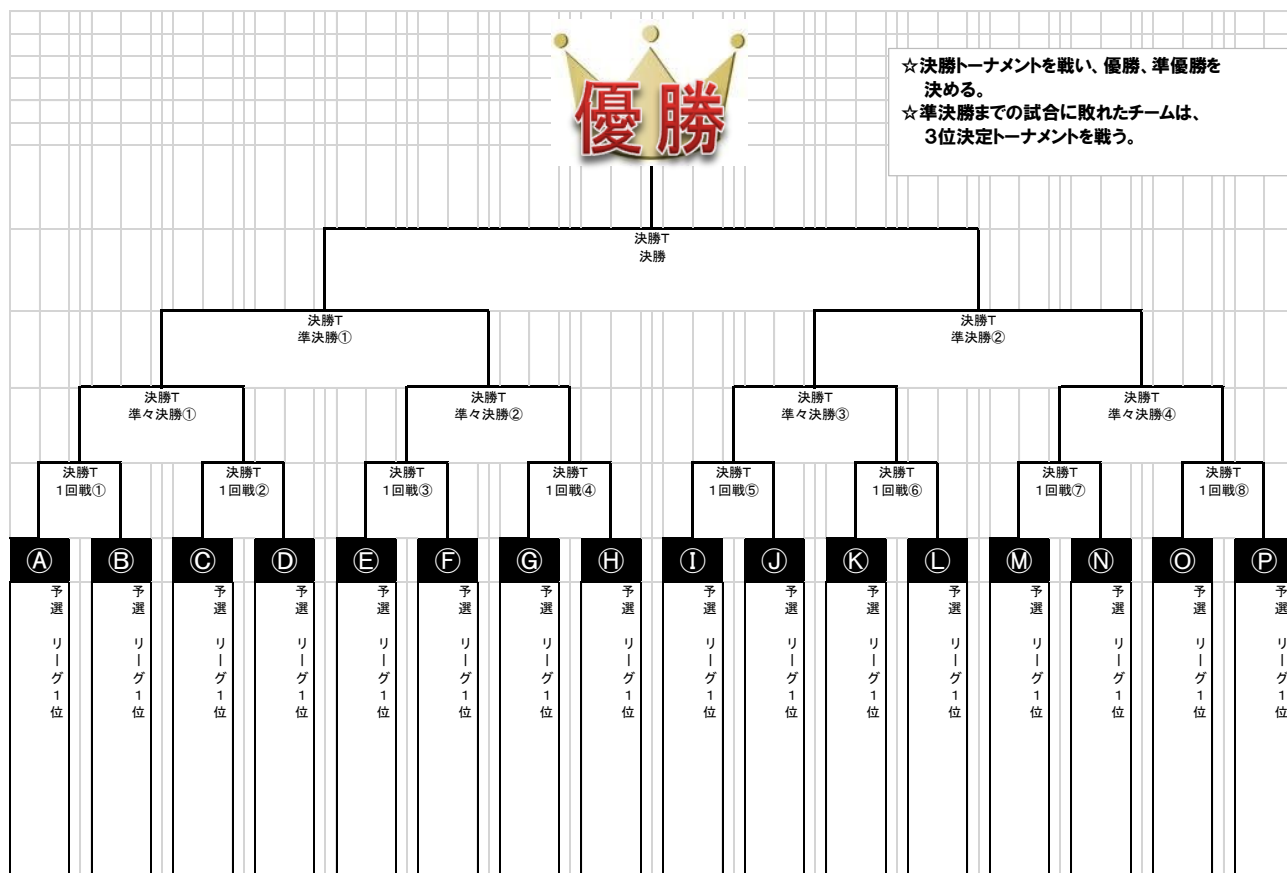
優勝

☆決勝トーナメントを戦い、優勝、準優勝を決める。
☆準決勝までの試合に敗れたチームは、3位決定トーナメントを戦う。

決勝T
決勝

決勝T
準決勝①

決勝T
準決勝②

決勝T
準々決勝①

決勝T
準々決勝②

決勝T
準々決勝③

決勝T
準々決勝④

決勝T
1回戦①

決勝T
1回戦②

決勝T
1回戦③

決勝T
1回戦④

決勝T
1回戦⑤

決勝T
1回戦⑥

決勝T
1回戦⑦

決勝T
1回戦⑧

Ⓐ 予選リーグ1位
Ⓑ 予選リーグ1位
Ⓒ 予選リーグ1位
Ⓓ 予選リーグ1位
Ⓔ 予選リーグ1位
Ⓕ 予選リーグ1位
Ⓖ 予選リーグ1位
Ⓗ 予選リーグ1位
Ⓘ 予選リーグ1位
Ⓙ 予選リーグ1位
Ⓚ 予選リーグ1位
Ⓛ 予選リーグ1位
Ⓜ 予選リーグ1位
Ⓝ 予選リーグ1位
Ⓞ 予選リーグ1位
Ⓟ 予選リーグ1位